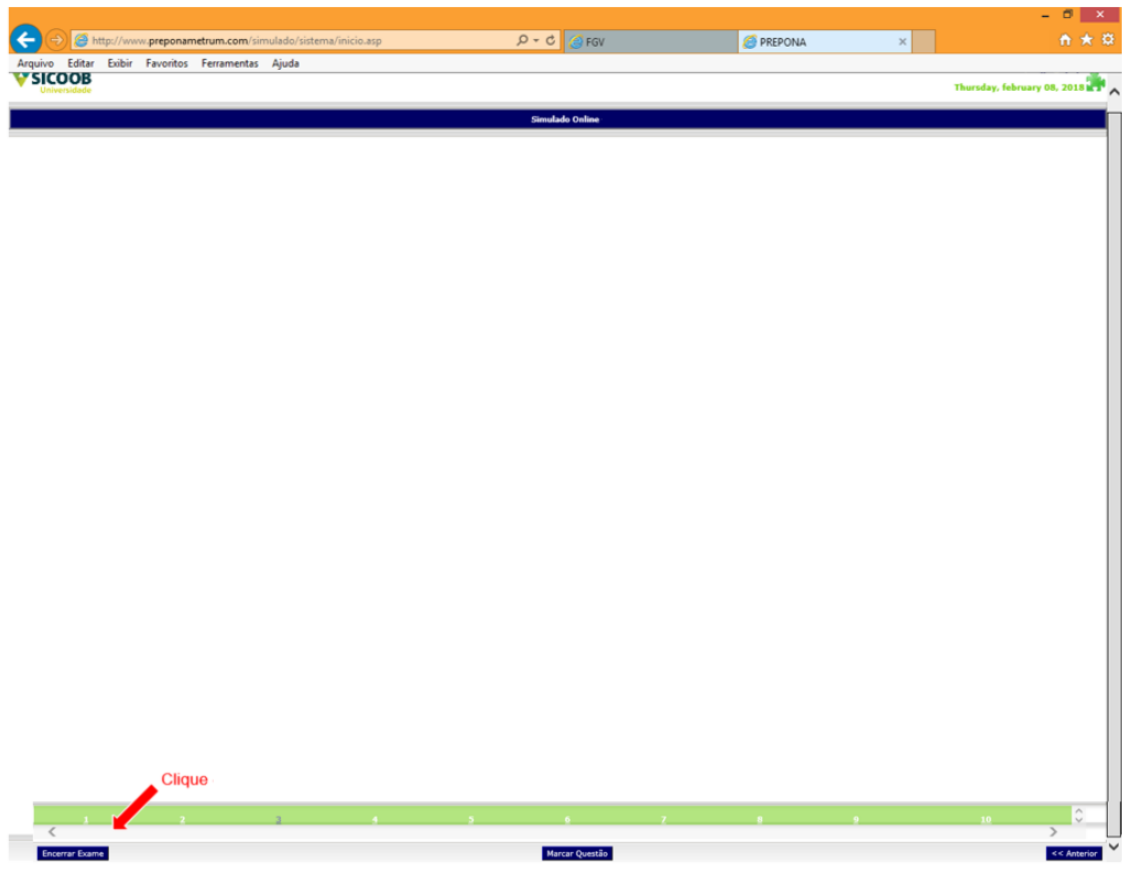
http://www.preponametrum.com/simulado/sistema/inicio.asp
FGV
PREPONA

Arquivo Editar Exibir Favoritos Ferramentas Ajuda

SICOOB
Universidade

Thursday, february 08, 2018

Simulado Online

Clique

1 2 3 4 5 6 7 8 9 10

Encerrar Exame
Marcar Questão
<< Anterior